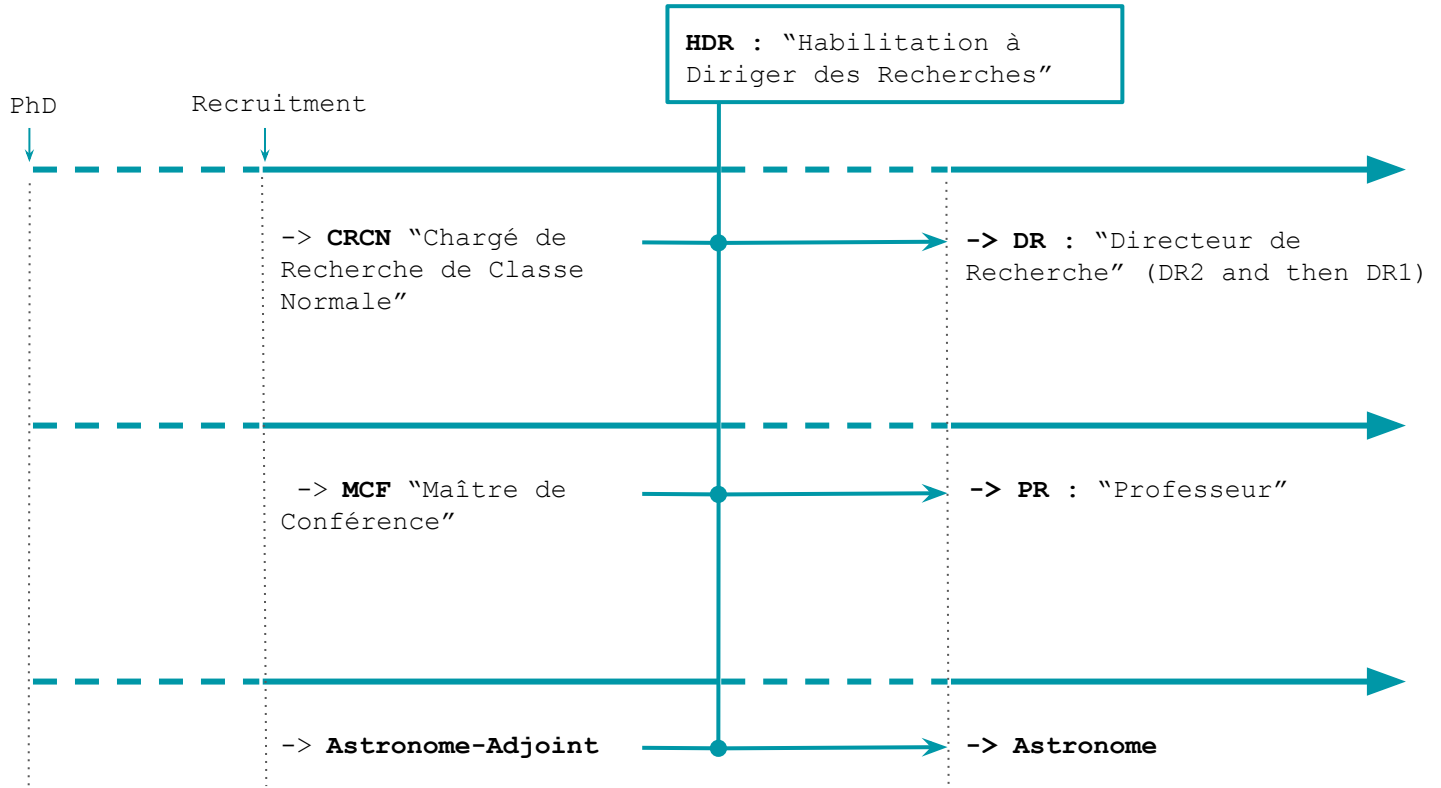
HDR : “Habilitation à Diriger des Recherches”

PhD

Recruitment

-> CRCN “Chargé de Recherche de Classe Normale”

-> DR : “Directeur de Recherche” (DR2 and then DR1)

-> MCF “Maître de Conférence”

-> PR : “Professeur”

-> Astronome-Adjoint

-> Astronome